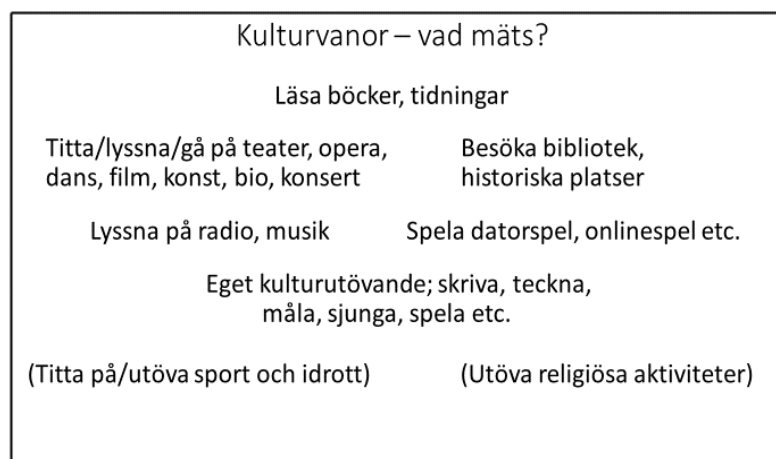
Kulturvanor – vad mäts?

Läsa böcker, tidningar

Titta/lyssna/gå på teater, opera, dans, film, konst, bio, konsert

Besöka bibliotek, historiska platser

Lyssna på radio, musik

Spela datorspel, onlinespel etc.

Eget kulturutövande; skriva, teckna, måla, sjunga, spela etc.

(Titta på/utöva sport och idrott)

(Utöva religiösa aktiviteter)